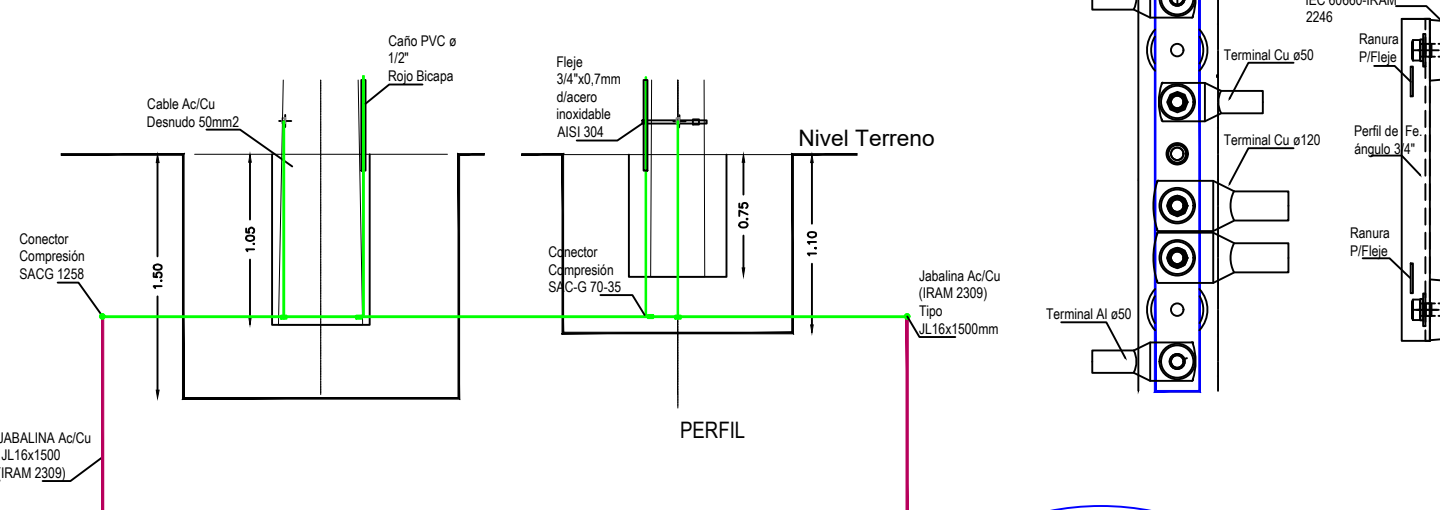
IEC 60060-IRAM 2246

Caño PVC ø 1/2" Rojo Bicapa

Fleje 3/4"x0,7mm d/acero inoxidable AISI 304

Cable Ac/Cu Desnudo 50mm2

Nivel Terreno

Terminal Cu ø50

Ranura P/Fleje

Terminal Cu ø120

Perfil de Fe. ángulo 3/4"

Ranura P/Fleje

1.05

0.75

1.10

1.50

Conector Compresión SACG 1258

Conector Compresión SAC-G 70-35

Jabalina Ac/Cu (IRAM 2309) Tipo JL16x1500mm

Terminal Al ø50

PERFIL

JABALINA Ac/Cu JL16x1500 (IRAM 2309)